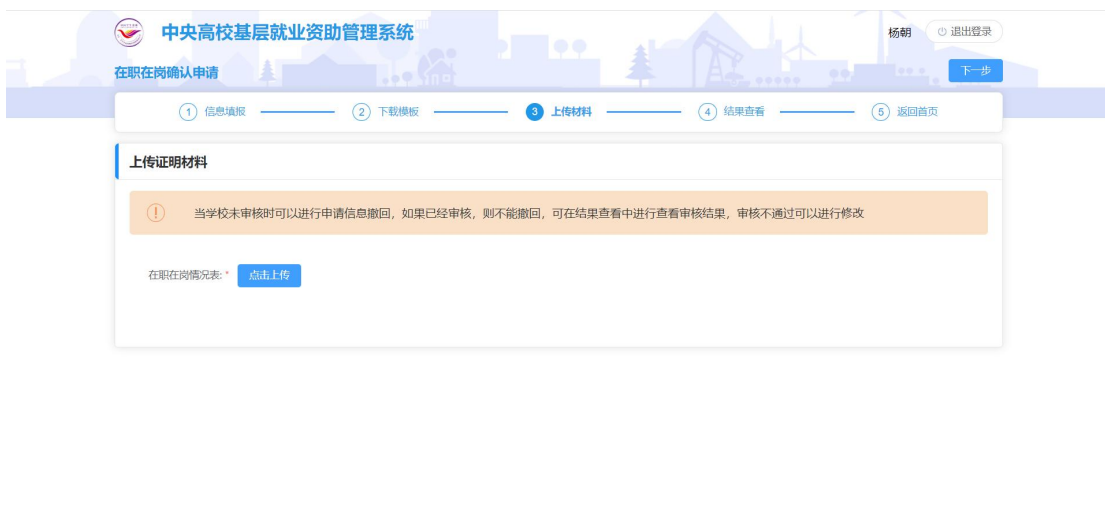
中央高校基层就业资助管理系统

杨朝 退出登录

在职在岗确认申请

下一步

1 信息填报
2 下载模板
3 上传材料
4 结果查看
5 返回首页

上传证明材料

当学校未审核时可以进行申请信息撤回，如果已经审核，则不能撤回，可在结果查看中进行查看审核结果，审核不通过可以进行修改

在职在岗情况表: * 点击上传